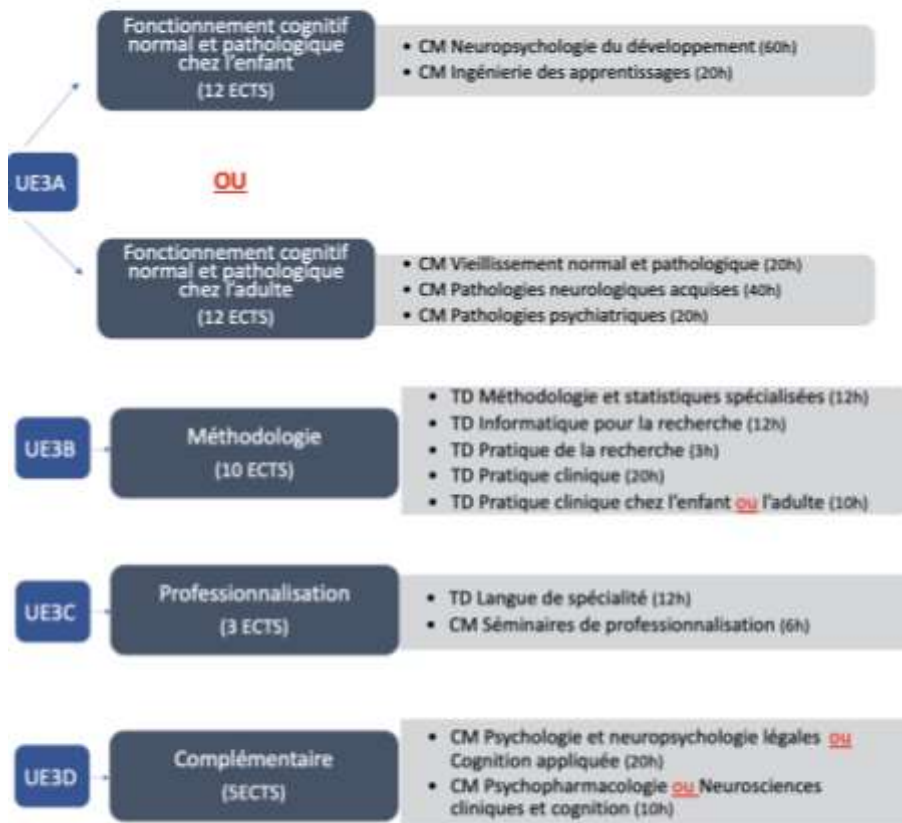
Fonctionnement cognitif normal et pathologique chez l'enfant
(12 ECTS)

• CM Neuropsychologie du développement (60h)
• CM Ingénierie des apprentissages (20h)

UE3A

OU

Fonctionnement cognitif normal et pathologique chez l'adulte
(12 ECTS)

• CM Vieillissement normal et pathologique (20h)
• CM Pathologies neurologiques acquises (40h)
• CM Pathologies psychiatriques (20h)

UE3B

Méthodologie
(10 ECTS)

• TD Méthodologie et statistiques spécialisées (12h)
• TD Informatique pour la recherche (12h)
• TD Pratique de la recherche (3h)
• TD Pratique clinique (20h)
• TD Pratique clinique chez l'enfant ou l'adulte (10h)

UE3C

Professionnalisation
(3 ECTS)

• TD Langue de spécialité (12h)
• CM Séminaires de professionnalisation (6h)

UE3D

Complémentaire
(5ECTS)

• CM Psychologie et neuropsychologie légales ou Cognition appliquée (20h)
• CM Psychopharmacologie ou Neurosciences cliniques et cognition (10h)